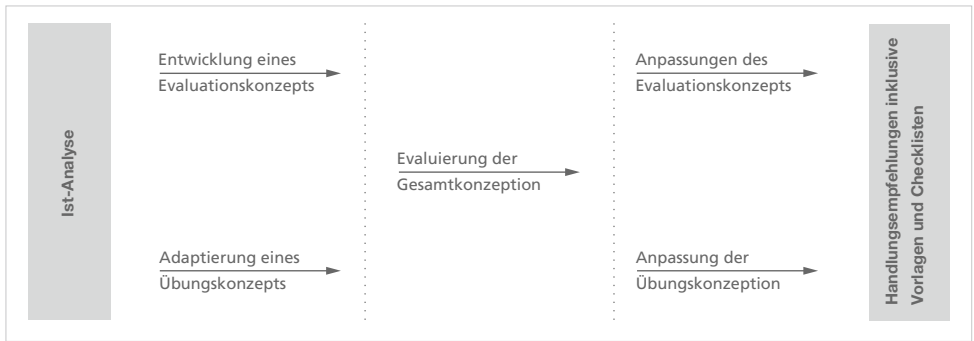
Ist-Analyse

Entwicklung eines Evaluationskonzepts

Adaptierung eines Übungskonzepts

Evaluierung der Gesamtkonzeption

Anpassungen des Evaluationskonzepts

Anpassung der Übungskonzeption

Handlungsempfehlungen inklusive Vorlagen und Checklisten